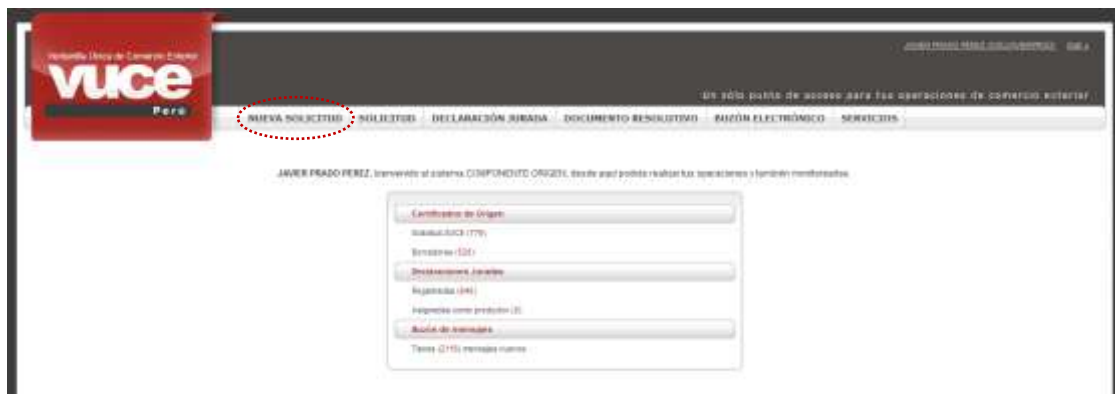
Ventanilla Única de Comercio Exterior

vuce

Perú

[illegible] | Salir

Un sólo punto de acceso para tus operaciones de comercio exterior

NUEVA SOLICITUD | SOLICITUD | DECLARACIÓN JURADA | DOCUMENTO RESOLUTIVO | BUZÓN ELECTRÓNICO | SERVICIOS

JAVIER PRADO PEREZ, bienvenido al sistema COMPONENTE ORIGEN, desde aquí podrás realizar tus operaciones y también monitorearlas.

Certificados de Origen

Solicitud SUCE (779)

Borradores (520)

Declaraciones Juradas

Registradas (646)

Asignadas como productor (3)

Buzón de mensajes

Tienes (2115) mensajes nuevos